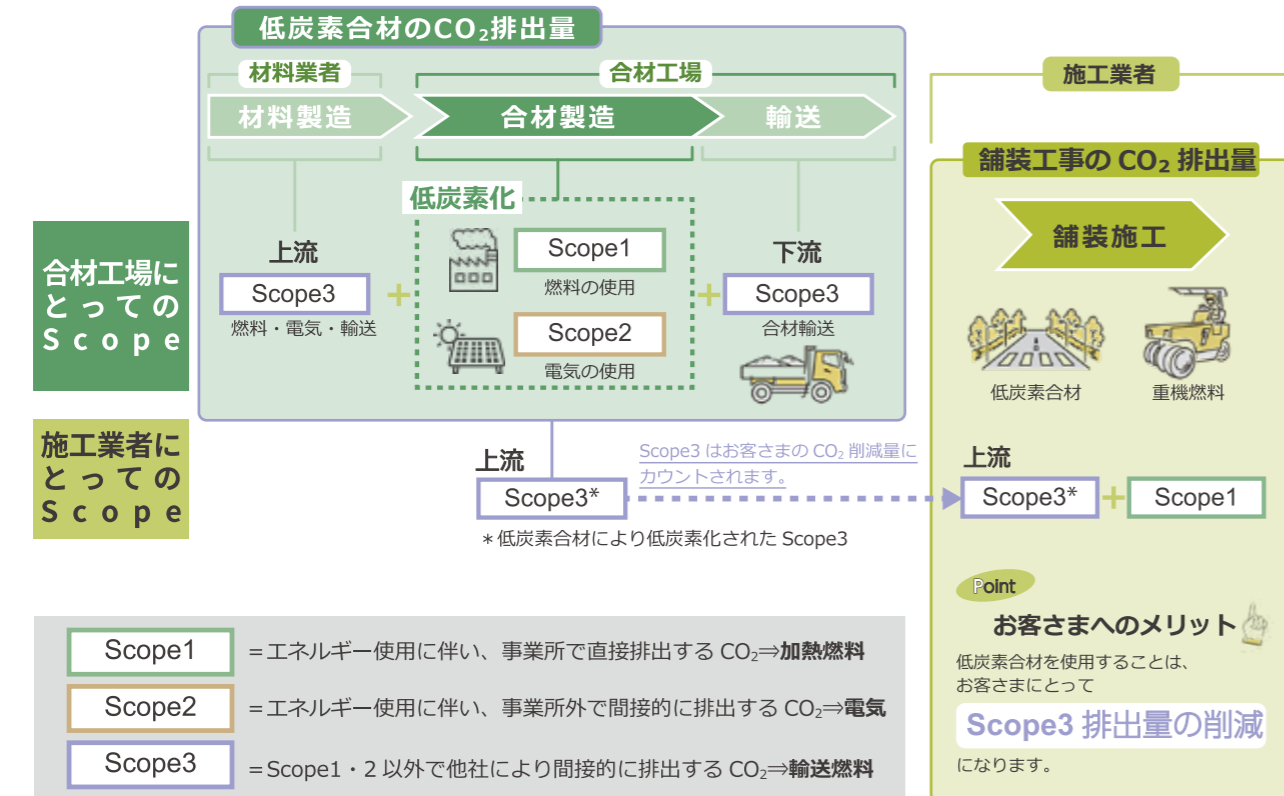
低炭素合材の$CO_2$排出量

材料業者

合材工場

材料製造

合材製造

輸送

低炭素化

上流

Scope3

燃料・電気・輸送

Scope1

燃料の使用

Scope2

電気の使用

下流

Scope3

合材輸送

合材工場にとってのScope

施工業者にとってのScope

上流

Scope3*

＊低炭素合材により低炭素化されたScope3

Scope3 はお客さまの $CO_2$ 削減量にカウントされます。

施工業者

舗装工事の $CO_2$ 排出量

舗装施工

低炭素合材

重機燃料

上流

Scope3*

Scope1

Point

お客さまへのメリット

低炭素合材を使用することは、お客さまにとって

Scope3 排出量の削減

になります。

Scope1 ＝エネルギー使用に伴い、事業所で直接排出する $CO_2$⇒加熱燃料

Scope2 ＝エネルギー使用に伴い、事業所外で間接的に排出する $CO_2$⇒電気

Scope3 ＝Scope1・2 以外で他社により間接的に排出する $CO_2$⇒輸送燃料